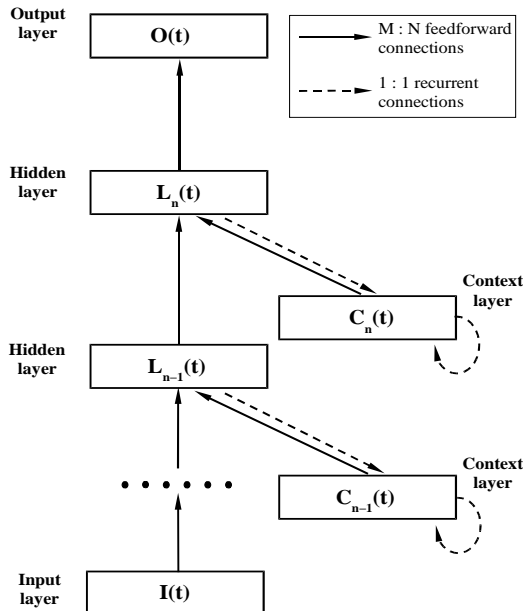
Output layer

O(t)

M : N feedforward connections

1 : 1 recurrent connections

Hidden layer

$L_n(t)$

Context layer

$C_n(t)$

Hidden layer

$L_{n-1}(t)$

Context layer

$C_{n-1}(t)$

Input layer

I(t)